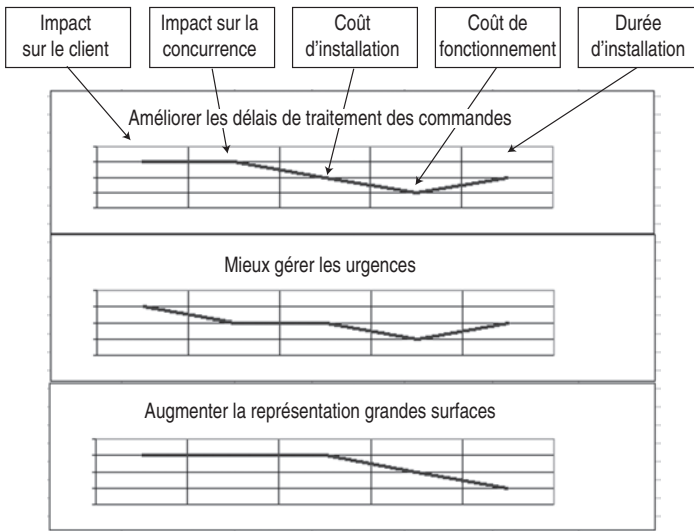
Impact sur le client

Impact sur la concurrence

Coût d'installation

Coût de fonctionnement

Durée d'installation

Améliorer les délais de traitement des commandes

Mieux gérer les urgences

Augmenter la représentation grandes surfaces